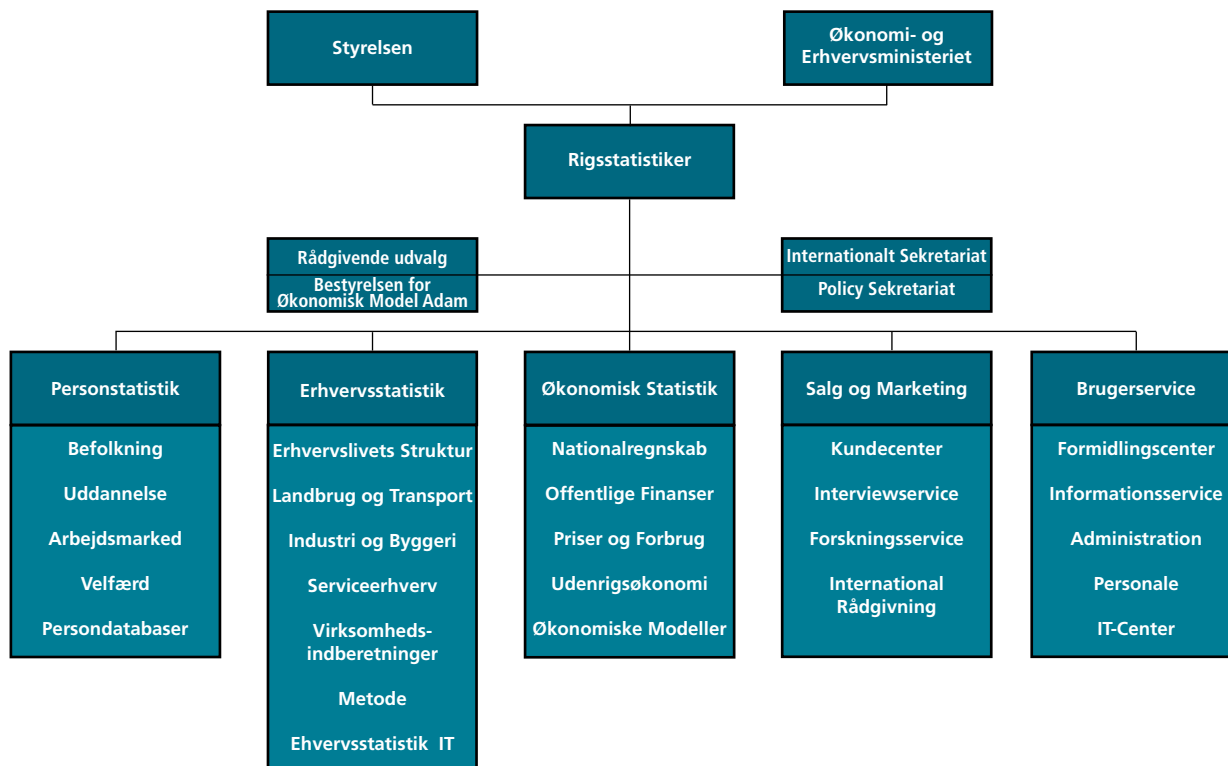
Styrelsen

Økonomi- og Erhvervsministeriet

Rigsstatistiker

Rådgivende udvalg

Bestyrelsen for Økonomisk Model Adam

Internationalt Sekretariat

Policy Sekretariat

Personstatistik

Befolkning

Uddannelse

Arbejdsmarked

Velfærd

Persondatabaser

Erhvervsstatistik

Erhvervslivets Struktur

Landbrug og Transport

Industri og Byggeri

Serviceerhverv

Virksomhedsindberetninger

Metode

Ehvervsstatistik IT

Økonomisk Statistik

Nationalregnskab

Offentlige Finanser

Priser og Forbrug

Udenrigsøkonomi

Økonomiske Modeller

Salg og Marketing

Kundecenter

Interviewservice

Forskningsservice

International Rådgivning

Brugerservice

Formidlingscenter

Informationsservice

Administration

Personale

IT-Center